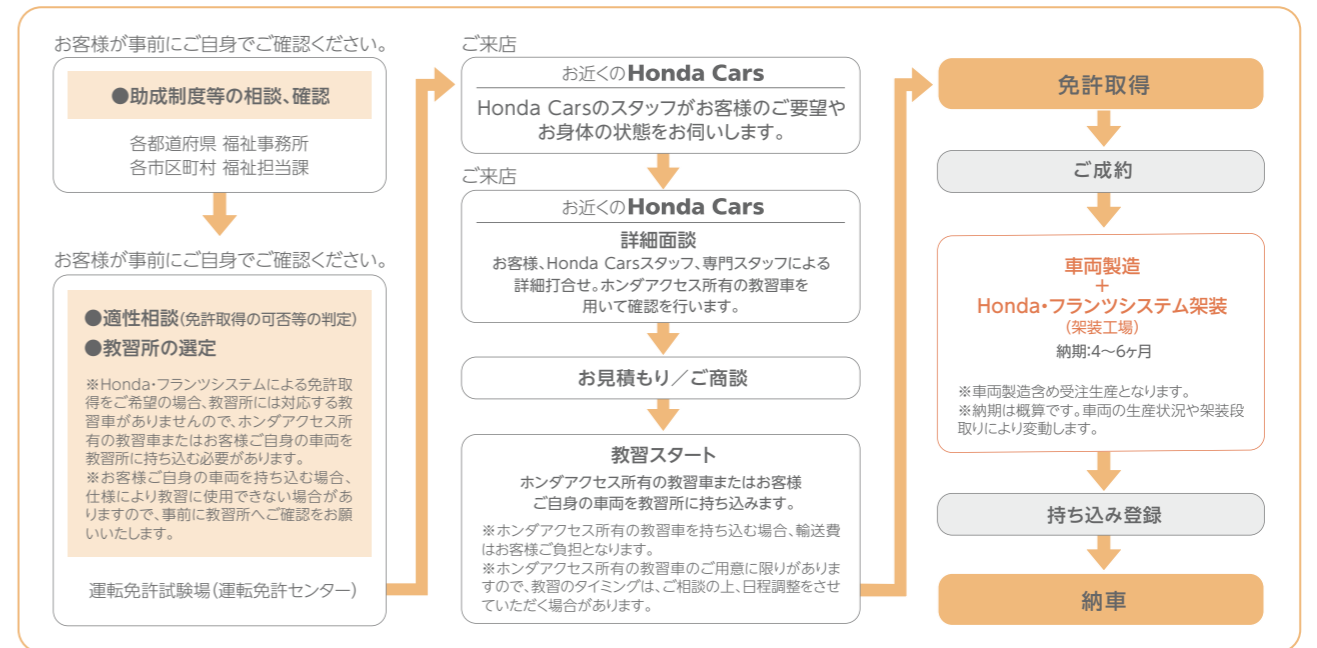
お客様が事前にご自身でご確認ください。

●助成制度等の相談、確認

各都道府県 福祉事務所
各市区町村 福祉担当課

お客様が事前にご自身でご確認ください。

●適性相談(免許取得の可否等の判定)
●教習所の選定

※Honda・フランツシステムによる免許取得をご希望の場合、教習所には対応する教習車がありませんので、ホンダアクセス所有の教習車またはお客様ご自身の車両を教習所に持ち込む必要があります。
※お客様ご自身の車両を持ち込む場合、仕様により教習に使用できない場合がありますので、事前に教習所へご確認をお願いいたします。

運転免許試験場(運転免許センター)

ご来店

お近くのHonda Cars

Honda Carsのスタッフがお客様のご要望やお身体の状態をお伺いします。

ご来店

お近くのHonda Cars

詳細面談
お客様、Honda Carsスタッフ、専門スタッフによる詳細打合せ。ホンダアクセス所有の教習車を用いて確認を行います。

お見積もり／ご商談

教習スタート
ホンダアクセス所有の教習車またはお客様ご自身の車両を教習所に持ち込みます。

※ホンダアクセス所有の教習車を持ち込む場合、輸送費はお客様ご負担となります。
※ホンダアクセス所有の教習車のご用意に限りがありますので、教習のタイミングは、ご相談の上、日程調整をさせていただく場合があります。

免許取得

ご成約

車両製造
＋
Honda・フランツシステム架装
(架装工場)
納期:4〜6ヶ月

※車両製造含め受注生産となります。
※納期は概算です。車両の生産状況や架装段取りにより変動します。

持ち込み登録

納車